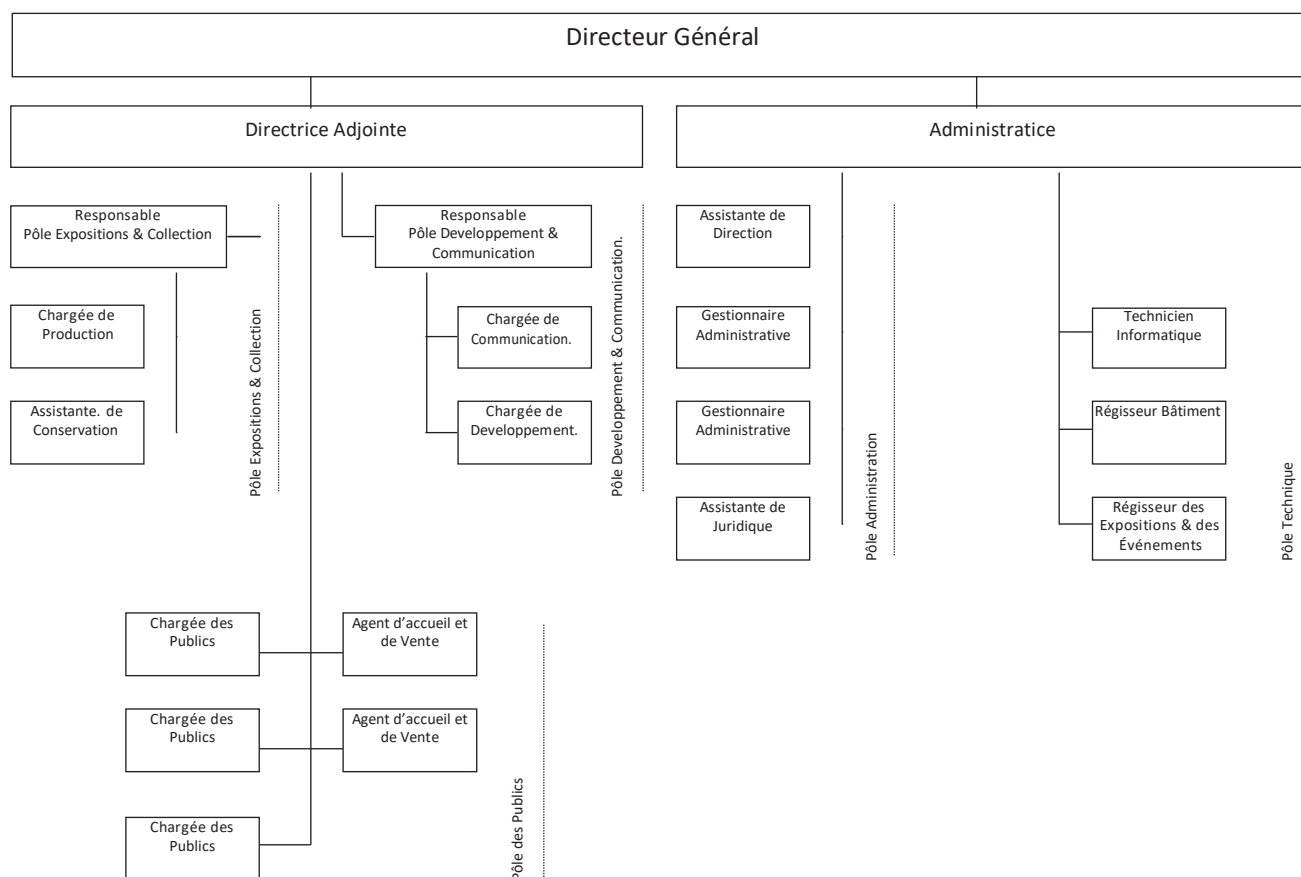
Directeur Général

Directrice Adjointe

Administratice

Responsable
Pôle Expositions & Collection

Chargée de Production

Assistante. de Conservation

Pôle Expositions & Collection

Responsable
Pôle Developpement & Communication

Chargée de Communication.

Chargée de Developpement.

Pôle Developpement & Communication.

Assistante de Direction

Gestionnaire Administrative

Gestionnaire Administrative

Assistante de Juridique

Pôle Administration

Technicien Informatique

Régisseur Bâtiment

Régisseur des Expositions & des Événements

Pôle Technique

Chargée des Publics

Agent d'accueil et de Vente

Chargée des Publics

Agent d'accueil et de Vente

Chargée des Publics

Pôle des Publics